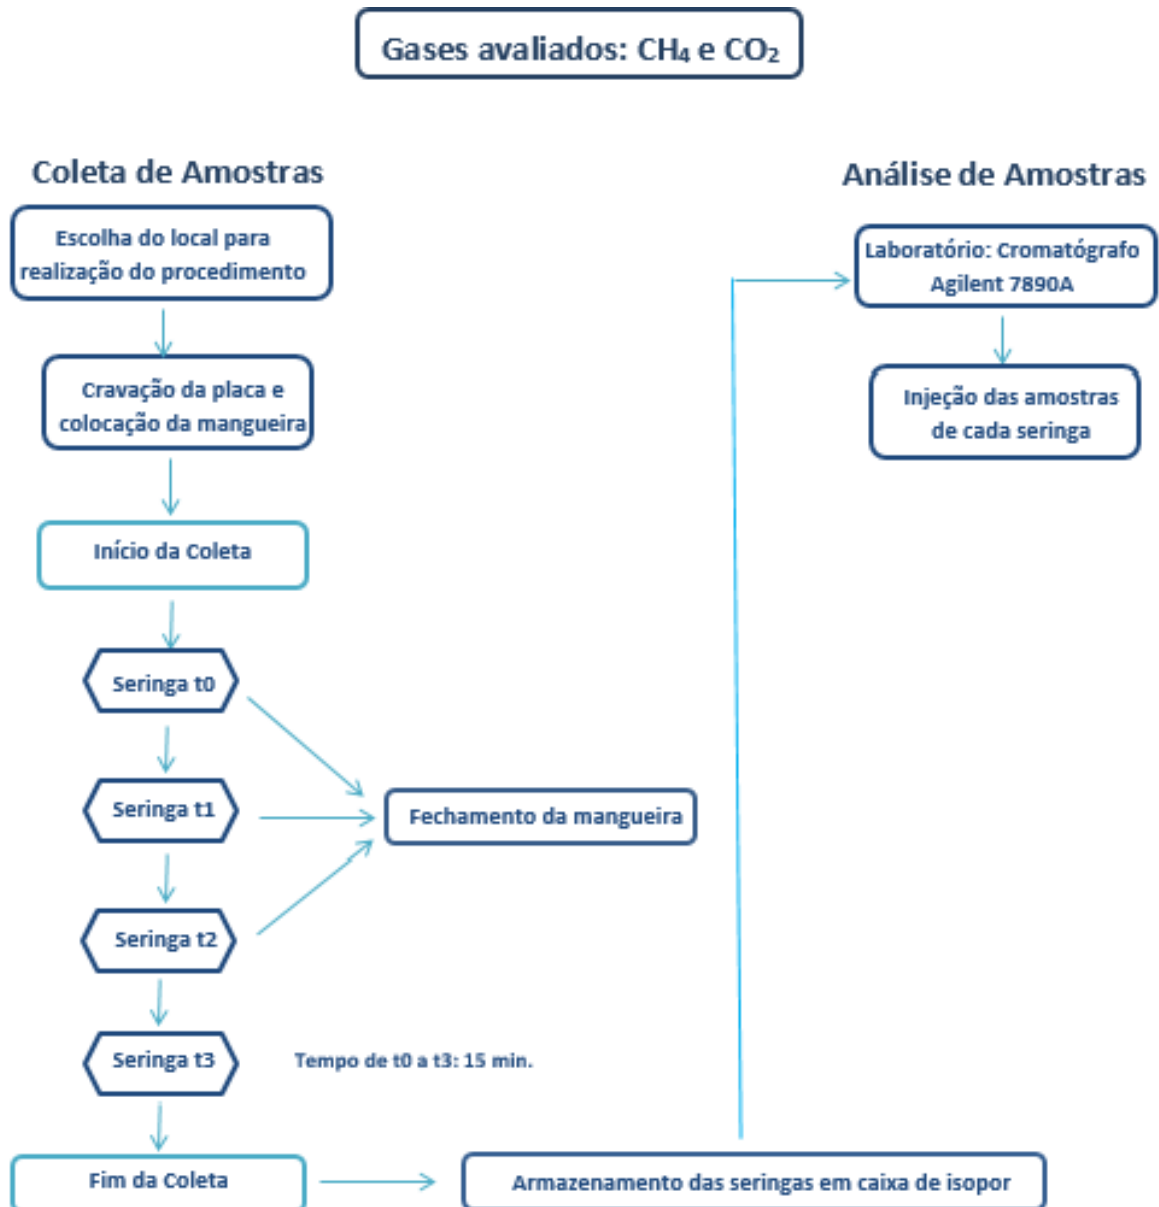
Gases avaliados: $CH_4$ e $CO_2$

Coleta de Amostras

Escolha do local para realização do procedimento

Cravação da placa e colocação da mangueira

Início da Coleta

Seringa t0

Seringa t1

Seringa t2

Seringa t3

Fechamento da mangueira

Tempo de t0 a t3: 15 min.

Fim da Coleta

Armazenamento das seringas em caixa de isopor

Análise de Amostras

Laboratório: Cromatógrafo Agilent 7890A

Injeção das amostras de cada seringa